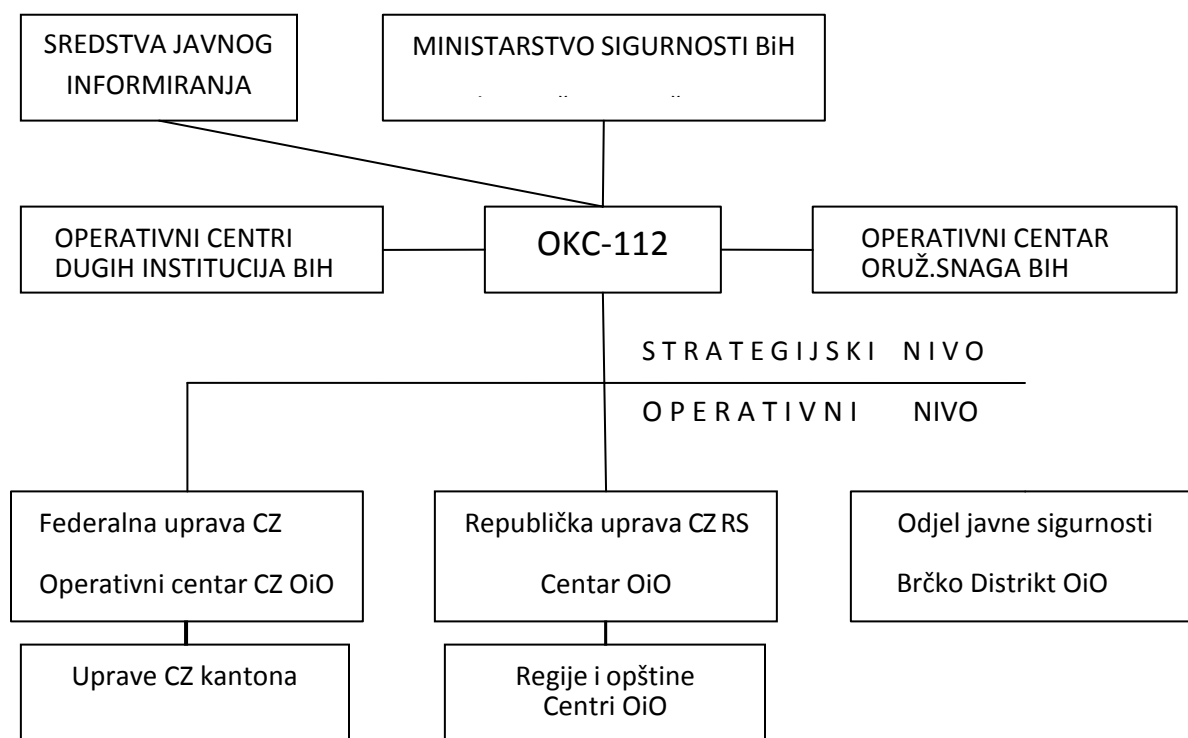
SREDSTVA JAVNOG INFORMIRANJA

MINISTARSTVO SIGURNOSTI BiH

OPERATIVNI CENTRI DUGIH INSTITUCIJA BIH

OKC-112

OPERATIVNI CENTAR ORUŽ.SNAGA BIH

S T R A T E G I J S K I N I V O

O P E R A T I V N I NIVO

Federalna uprava CZ

Operativni centar CZ OiO

Republička uprava CZ RS

Centar OiO

Odjel javne sigurnosti

Brčko Distrikt OiO

Uprave CZ kantona

Regije i opštine Centri OiO